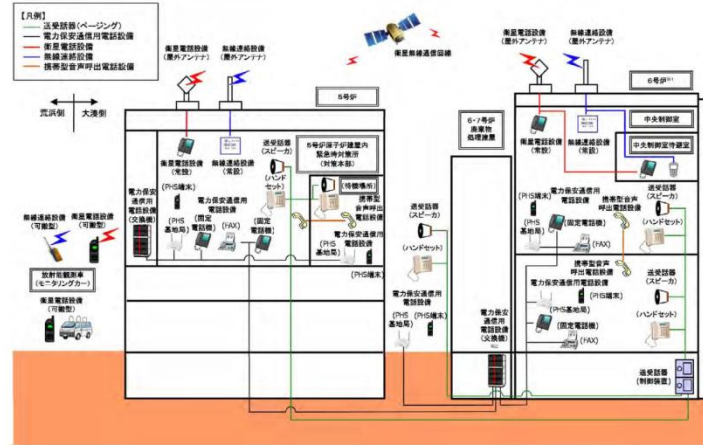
【凡例】
送受話器(ページング)
電力保安通信用電話設備
衛星電話設備
無線連絡設備
携帯型音声呼出電話設備

衛星無線通信設備

衛星電話設備(屋外アンテナ)
無線連絡設備(屋外アンテナ)

衛星電話設備(屋外アンテナ)
無線連絡設備(屋外アンテナ)

荒浜側
大湊側

5号炉
6号炉

6・7号炉廃棄物処理建屋

中央制御室
中央制御室待避室

衛星電話設備(常設)
無線連絡設備(常設)
送受話器(スピーカ)
5号炉原子炉建屋内緊急時対策所(対策本部)
(待機場所)
(ハンドセット)
携帯型音声呼出電話設備
電力保安通信用電話設備(交換機)
(PHS端末)
(PHS基地局)
電力保安通信用電話設備
(固定電話機)
(FAX)
(固定電話機)
電力保安通信用電話設備
(PHS基地局)
(PHS端末)

無線連絡設備(可搬型)
衛星電話設備(可搬型)
放射能観測車(モニタリングカー)
衛星電話設備(可搬型)

送受話器(スピーカ)
(ハンドセット)
電力保安通信用電話設備
(PHS基地局)
(PHS端末)
電力保安通信用電話設備(交換機)

衛星電話設備(常設)
無線連絡設備(常設)
(PHS端末)
電力保安通信用電話設備
(PHS基地局)
(固定電話機)
(FAX)
携帯型音声呼出電話設備
送受話器(スピーカ)
(ハンドセット)
携帯型音声呼出電話設備
電力保安通信用電話設備
(PHS端末)
(PHS基地局)
(固定電話機)
(FAX)
送受話器(スピーカ)
(ハンドセット)
送受話器(制御装置)